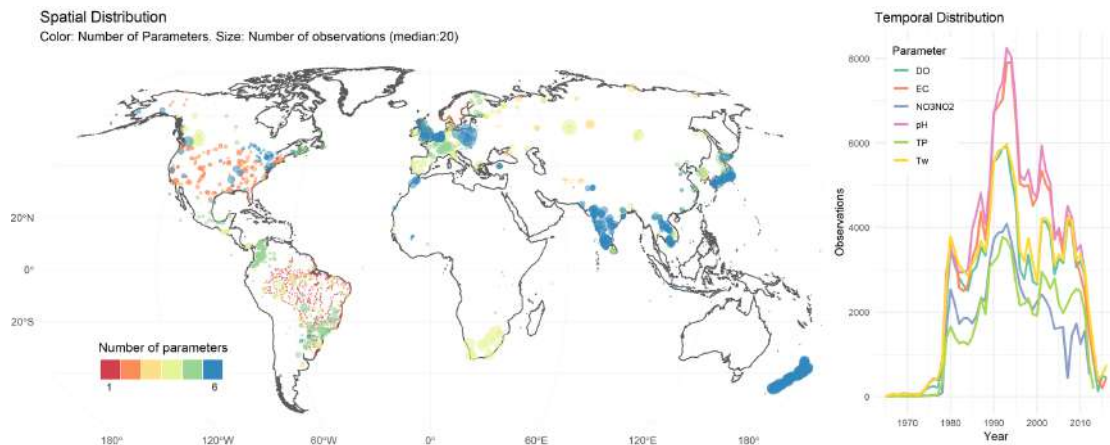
Spatial Distribution
Color: Number of Parameters. Size: Number of observations (median:20)

20°N
0°
20°S

Number of parameters
1 6

180° 120°W 60°W 0° 60°E 120°E 180°

Temporal Distribution

Parameter
DO
EC
NO3NO2
pH
TP
Tw

8000
6000
4000
2000
0

Observations

1970 1980 1990 2000 2010
Year